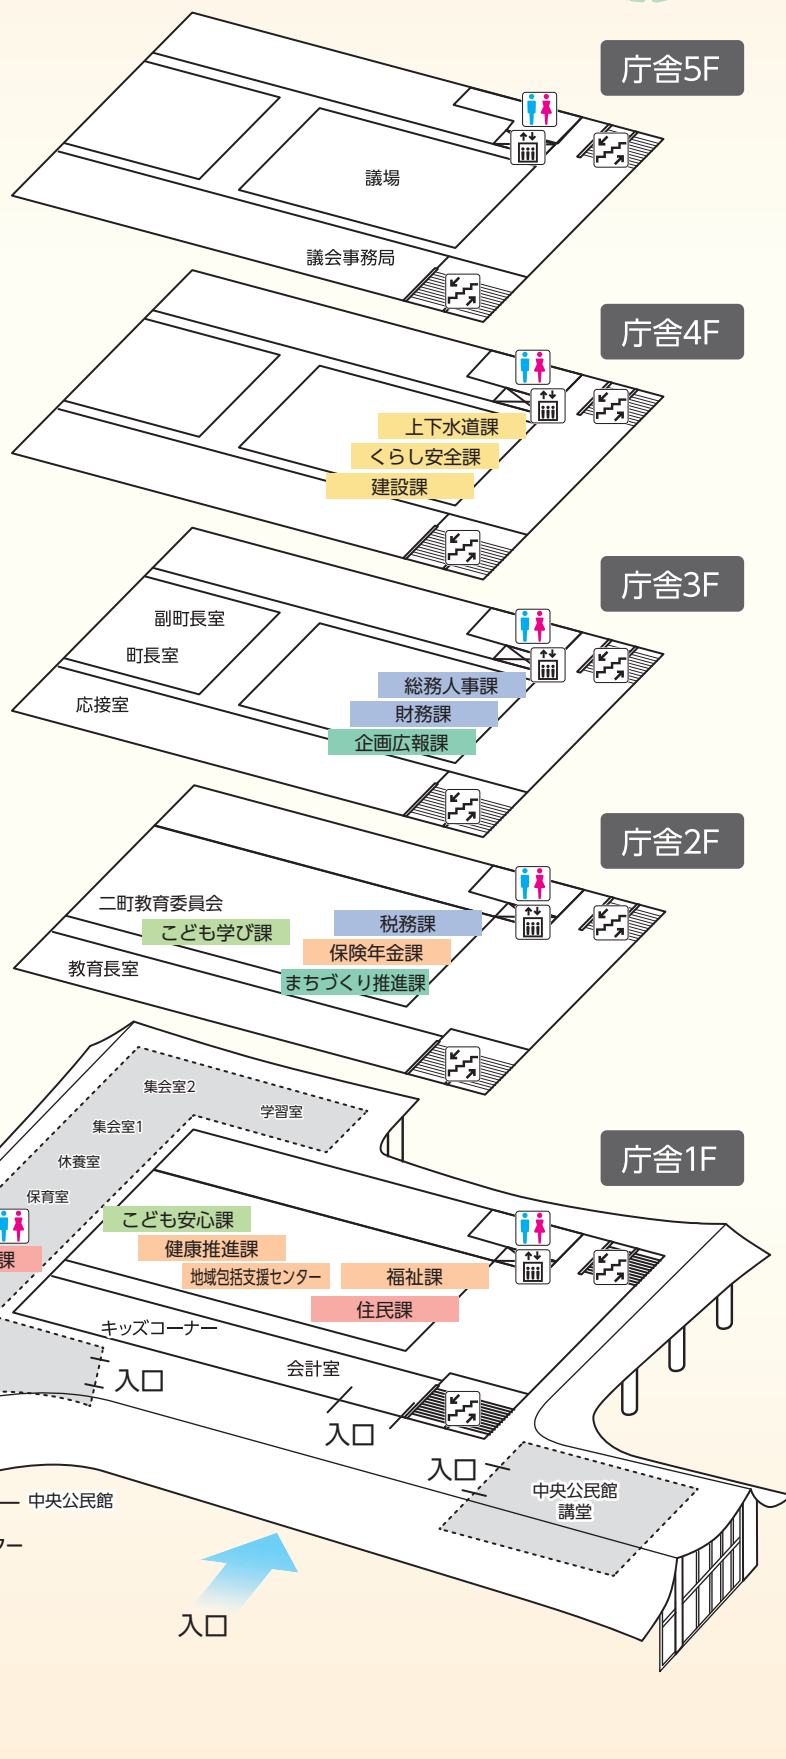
庁舎5F

議場

議会事務局

庁舎4F

上下水道課
くらし安全課
建設課

庁舎3F

副町長室
町長室
応接室

総務人事課
財務課
企画広報課

庁舎2F

二町教育委員会
こども学び課
教育長室

税務課
保険年金課
まちづくり推進課

集会室2
学習室
集会室1
休養室
保育室

庁舎1F

課
こども安心課
健康推進課
地域包括支援センター
福祉課
住民課
キッズコーナー
入口
会計室
入口
入口
中央公民館
講堂
中央公民館
ー
入口